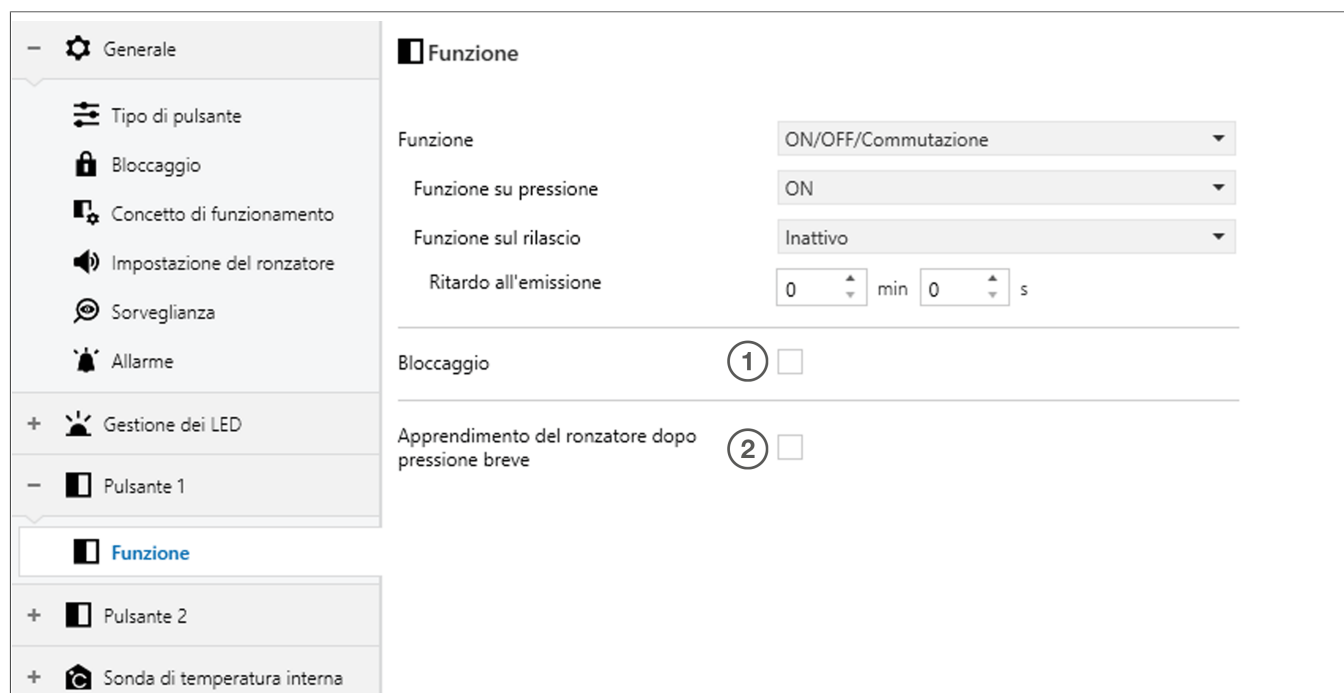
− Generale

Tipo di pulsante

Bloccaggio

Concetto di funzionamento

Impostazione del ronzatore

Sorveglianza

Allarme

+ Gestione dei LED

− Pulsante 1

Funzione

+ Pulsante 2

+ Sonda di temperatura interna

Funzione

Funzione ON/OFF/Commutazione

Funzione su pressione ON

Funzione sul rilascio Inattivo

Ritardo all'emissione 0 min 0 s

Bloccaggio 1

Apprendimento del ronzatore dopo pressione breve 2